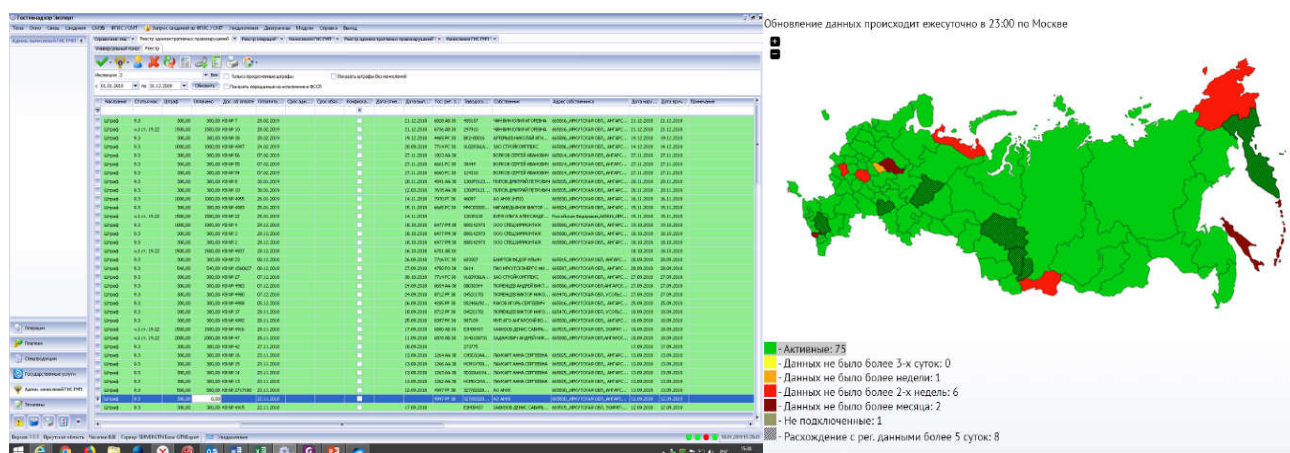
Гостехнадзор Эксперт

Обновление данных происходит ежесуточно в 23:00 по Москве

- Активные: 75
- Данных не было более 3-х суток: 0
- Данных не было более недели: 1
- Данных не было более 2-х недель: 6
- Данных не было более месяца: 2
- Не подключенные: 1
- Расхождение с рег. данными более 5 суток: 8